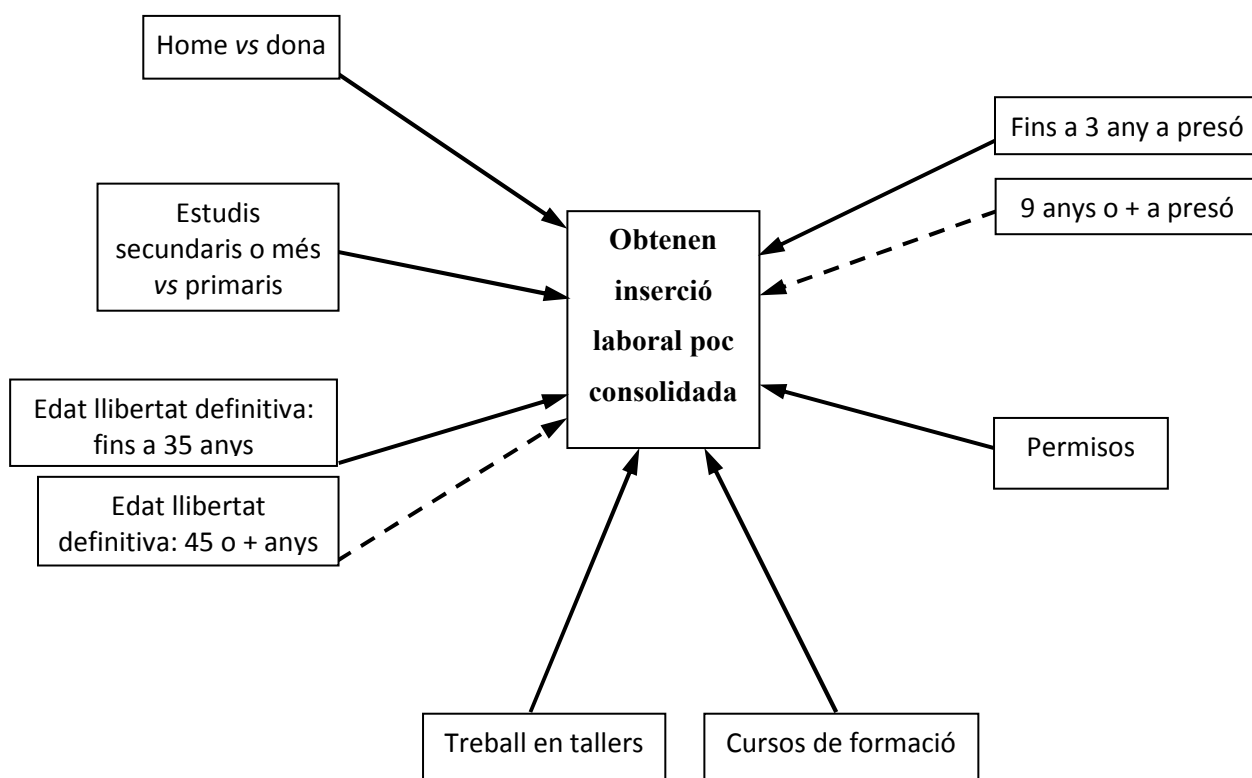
Home vs dona

Fins a 3 any a presó

9 anys o + a presó

Estudis secundaris o més vs primaris

Obtenen inserció laboral poc consolidada

Edat llibertat definitiva: fins a 35 anys

Edat llibertat definitiva: 45 o + anys

Permisos

Treball en tallers

Cursos de formació